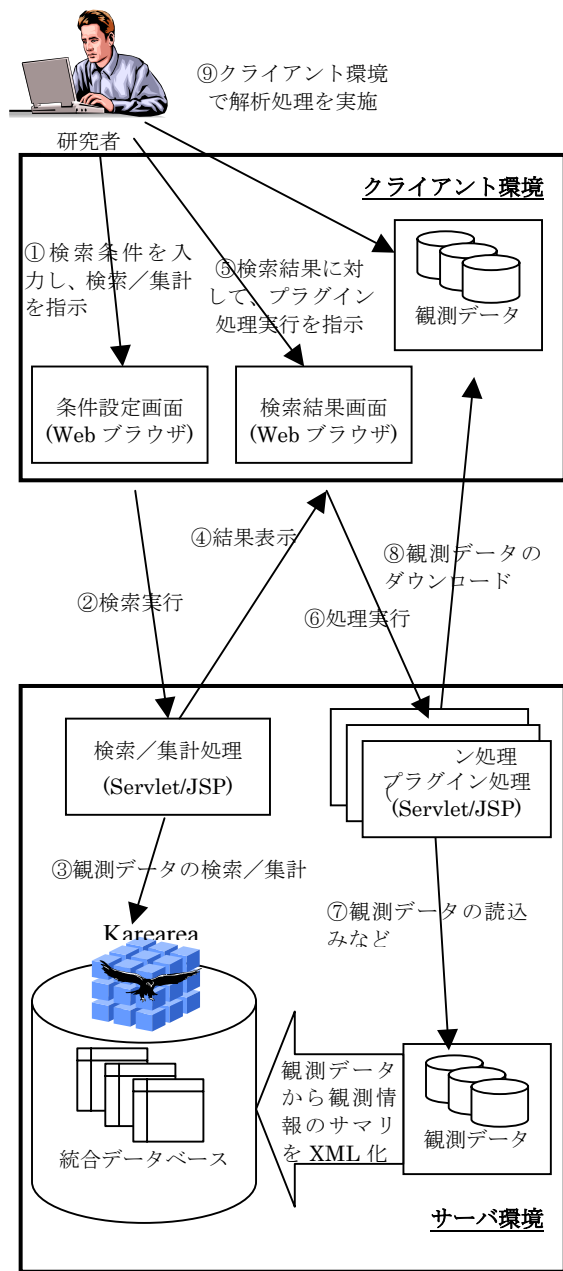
⑨クライアント環境で解析処理を実施

研究者

クライアント環境

①検索条件を入力し、検索／集計を指示

⑤検索結果に対して、プラグイン処理実行を指示

観測データ

条件設定画面 (Web ブラウザ)

検索結果画面 (Web ブラウザ)

④結果表示

⑧観測データのダウンロード

②検索実行

⑥処理実行

検索／集計処理 (Servlet/JSP)

ン処理

プラグイン処理 (Servlet/JSP)

③観測データの検索／集計

⑦観測データの読込みなど

Karearea

観測データから観測情報のサマリを XML 化

観測データ

統合データベース

サーバ環境